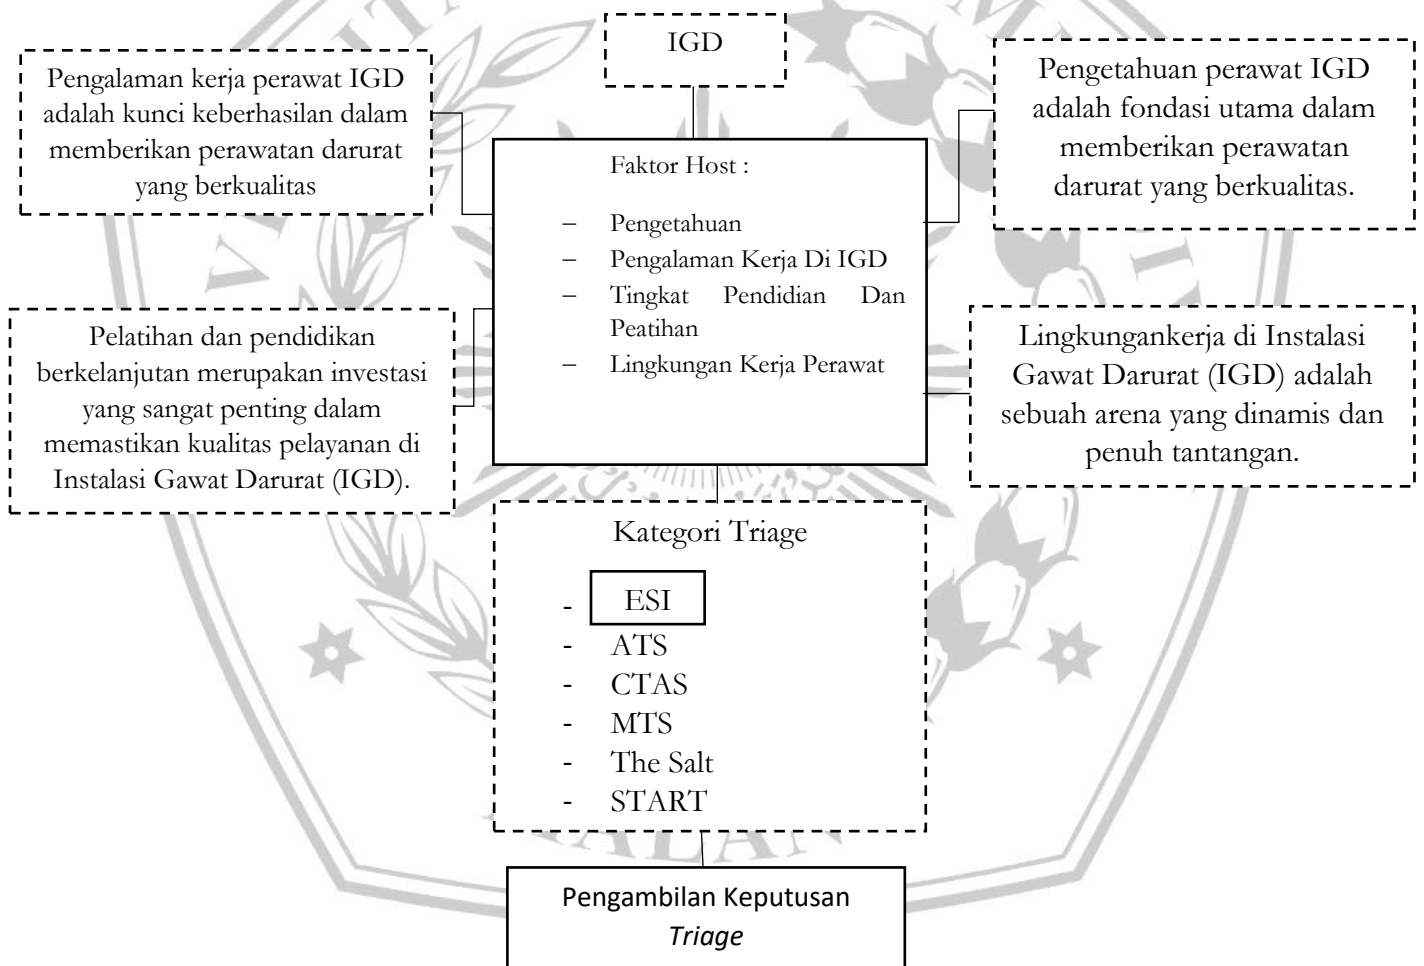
IGD

Pengalaman kerja perawat IGD adalah kunci keberhasilan dalam memberikan perawatan darurat yang berkualitas

Faktor Host :

– Pengetahuan
– Pengalaman Kerja Di IGD
– Tingkat Pendidian Dan Peatihan
– Lingkungan Kerja Perawat

Pengetahuan perawat IGD adalah fondasi utama dalam memberikan perawatan darurat yang berkualitas.

Pelatihan dan pendidikan berkelanjutan merupakan investasi yang sangat penting dalam memastikan kualitas pelayanan di Instalasi Gawat Darurat (IGD).

Lingkungankerja di Instalasi Gawat Darurat (IGD) adalah sebuah arena yang dinamis dan penuh tantangan.

Kategori Triage

- ESI
- ATS
- CTAS
- MTS
- The Salt
- START

Pengambilan Keputusan *Triage*